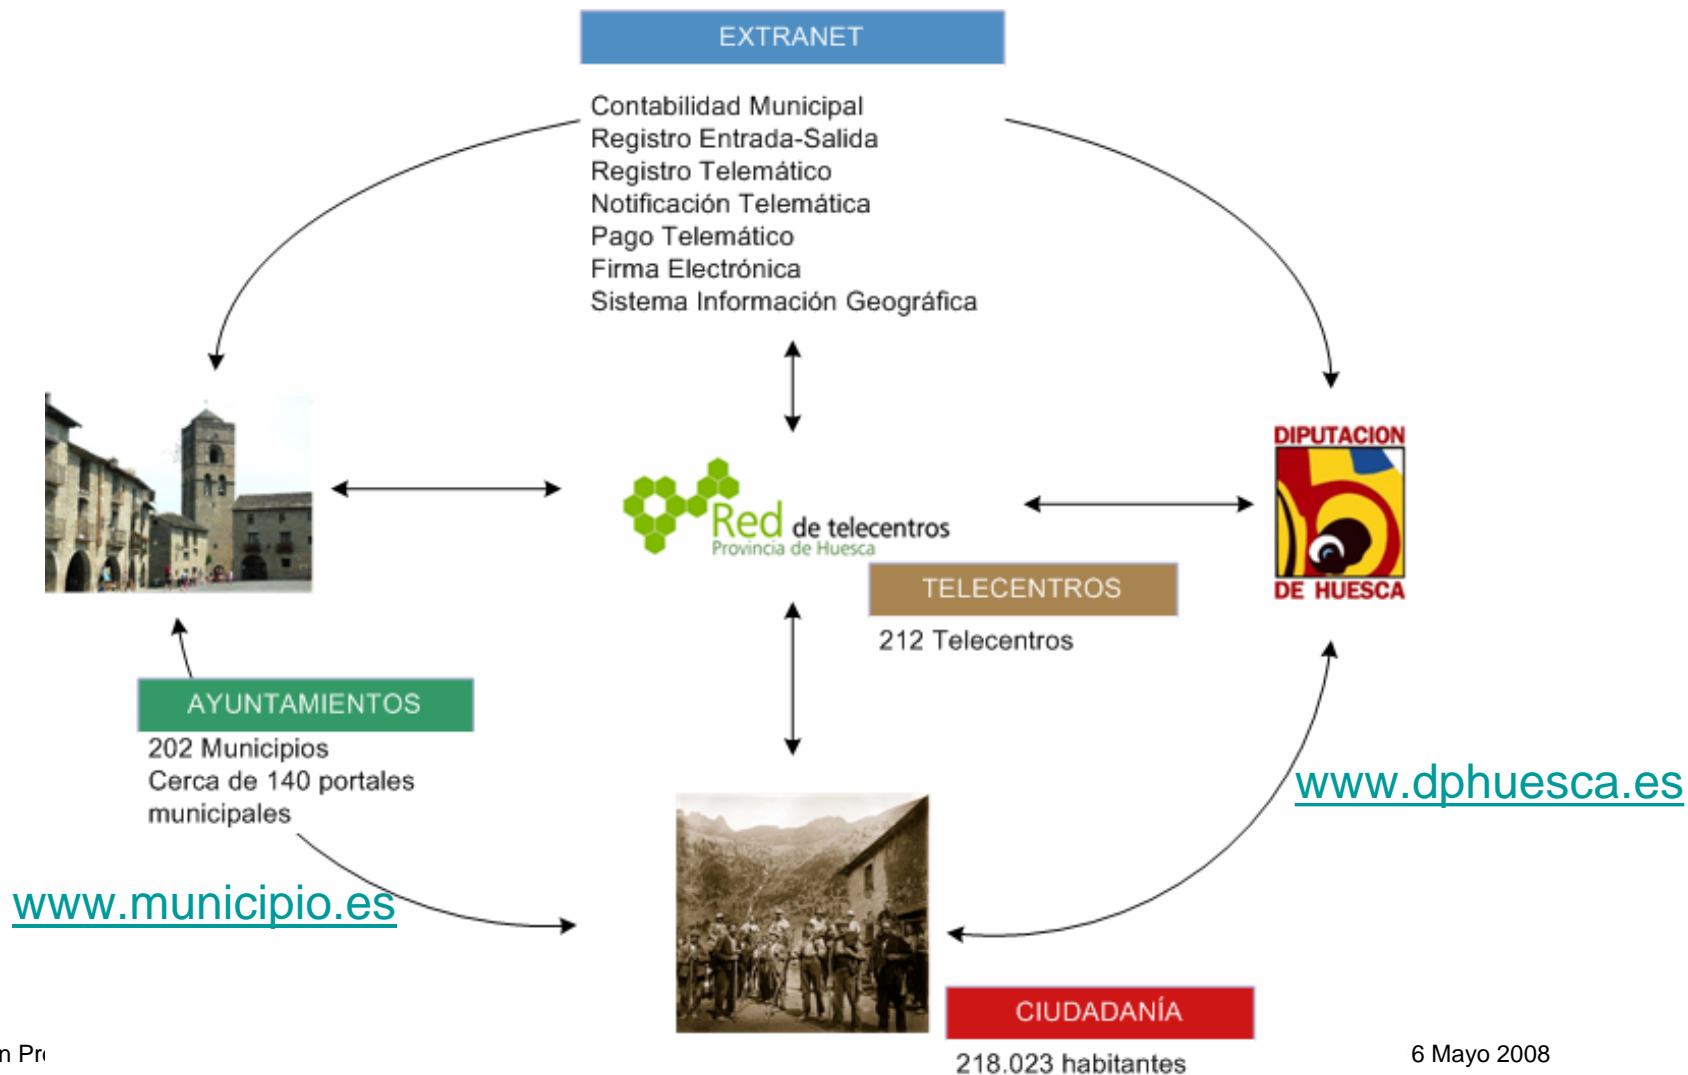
EXTRANET

Contabilidad Municipal
Registro Entrada-Salida
Registro Telemático
Notificación Telemática
Pago Telemático
Firma Electrónica
Sistema Información Geográfica

Red de telecentros
Provincia de Huesca

TELECENTROS

212 Telecentros

DIPUTACION
DE HUESCA

AYUNTAMIENTOS

202 Municipios
Cerca de 140 portales municipales

www.municipio.es

www.dphuesca.es

CIUDADANÍA

218.023 habitantes

n Pr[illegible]

6 Mayo 2008